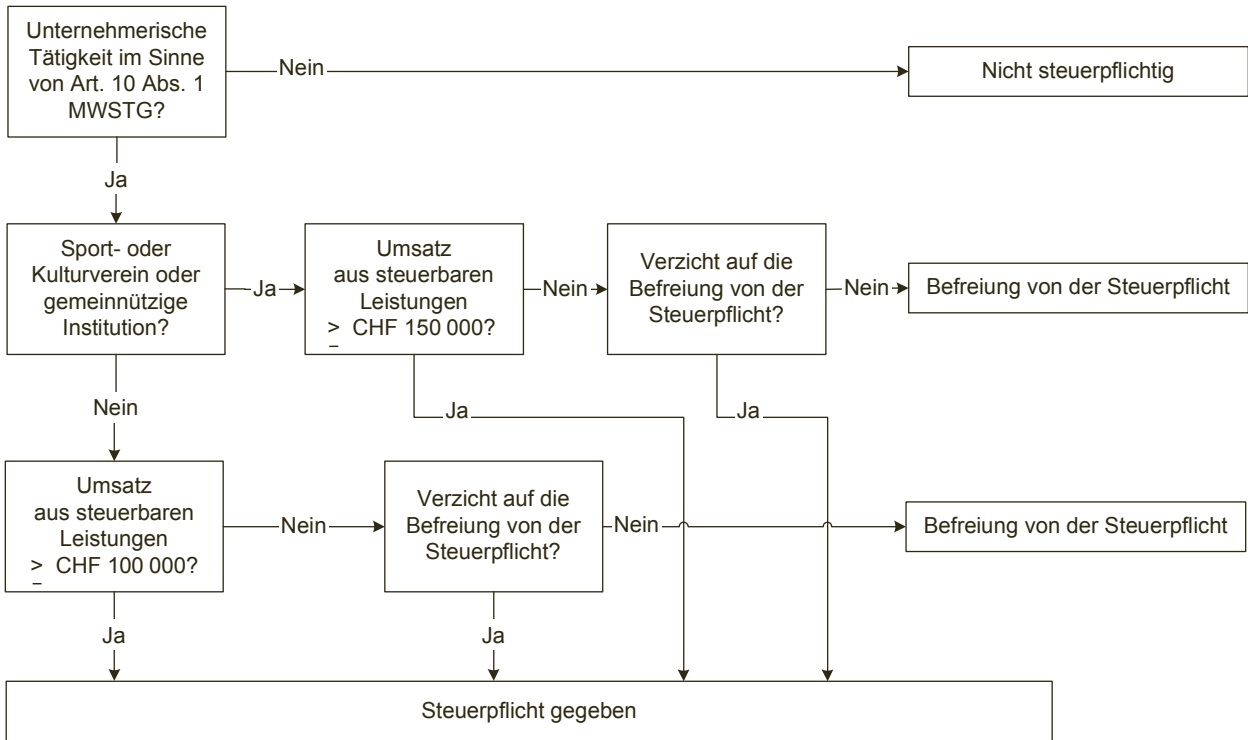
Unternehmerische Tätigkeit im Sinne von Art. 10 Abs. 1 MWSTG?

Nein

Nicht steuerpflichtig

Ja

Sport- oder Kulturverein oder gemeinnützige Institution?

Ja

Umsatz aus steuerbaren Leistungen $\geq$ CHF 150 000?

Nein

Verzicht auf die Befreiung von der Steuerpflicht?

Nein

Befreiung von der Steuerpflicht

Nein

Ja

Ja

Umsatz aus steuerbaren Leistungen $\geq$ CHF 100 000?

Nein

Verzicht auf die Befreiung von der Steuerpflicht?

Nein

Befreiung von der Steuerpflicht

Ja

Ja

Steuerpflicht gegeben